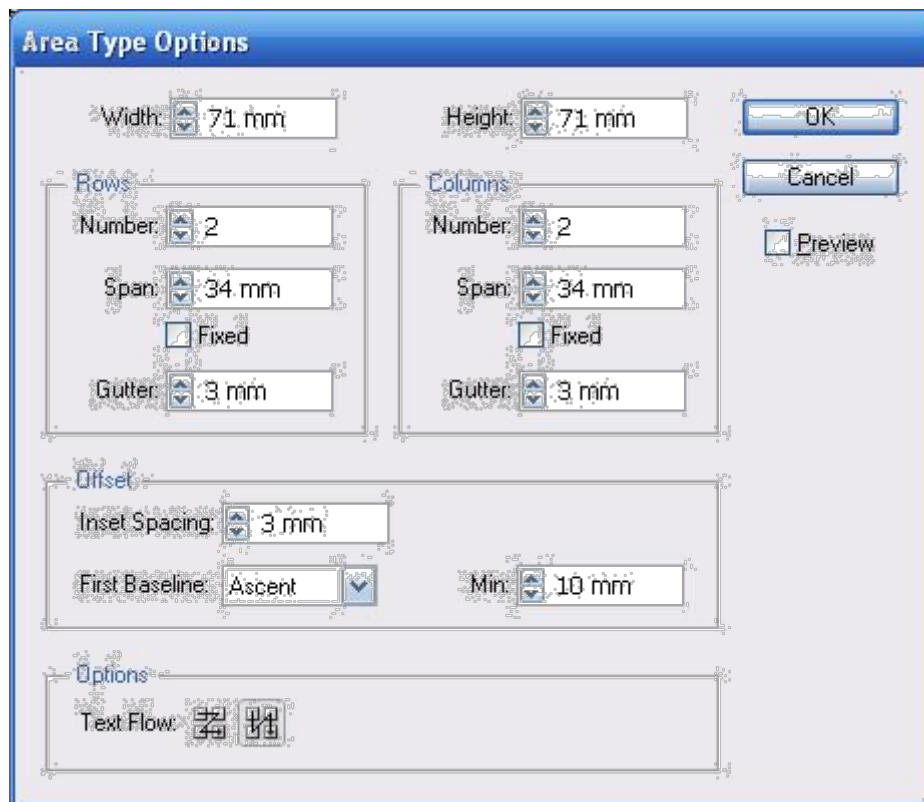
Area Type Options

Width: 71 mm

Height: 71 mm

OK

Cancel

Preview

Rows

Number: 2

Span: 34 mm

Fixed

Gutter: 3 mm

Columns

Number: 2

Span: 34 mm

Fixed

Gutter: 3 mm

Offset

Inset Spacing: 3 mm

First Baseline: Ascent

Min: 10 mm

Options

Text Flow: